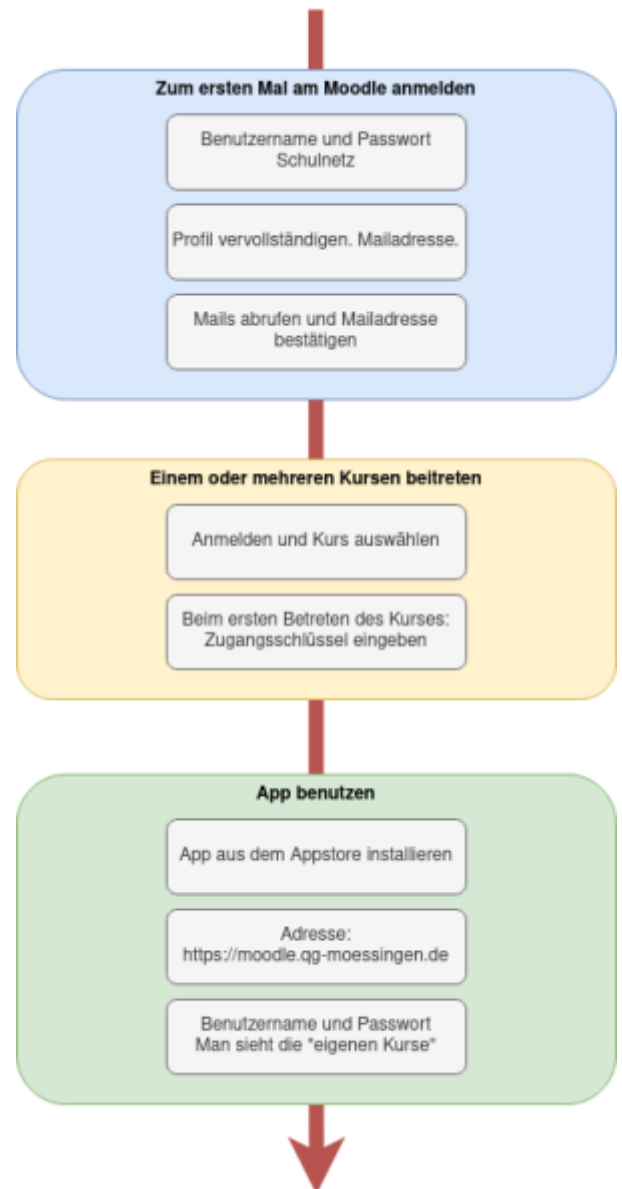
Zum ersten Mal am Moodle anmelden

Benutzername und Passwort Schulnetz

Profil vervollständigen. Mailadresse.

Mails abrufen und Mailadresse bestätigen

Einem oder mehreren Kursen beitreten

Anmelden und Kurs auswählen

Beim ersten Betreten des Kurses: Zugangsschlüssel eingeben

App benutzen

App aus dem Appstore installieren

Adresse: https://moodle.qg-moessingen.de

Benutzername und Passwort Man sieht die "eigenen Kurse"